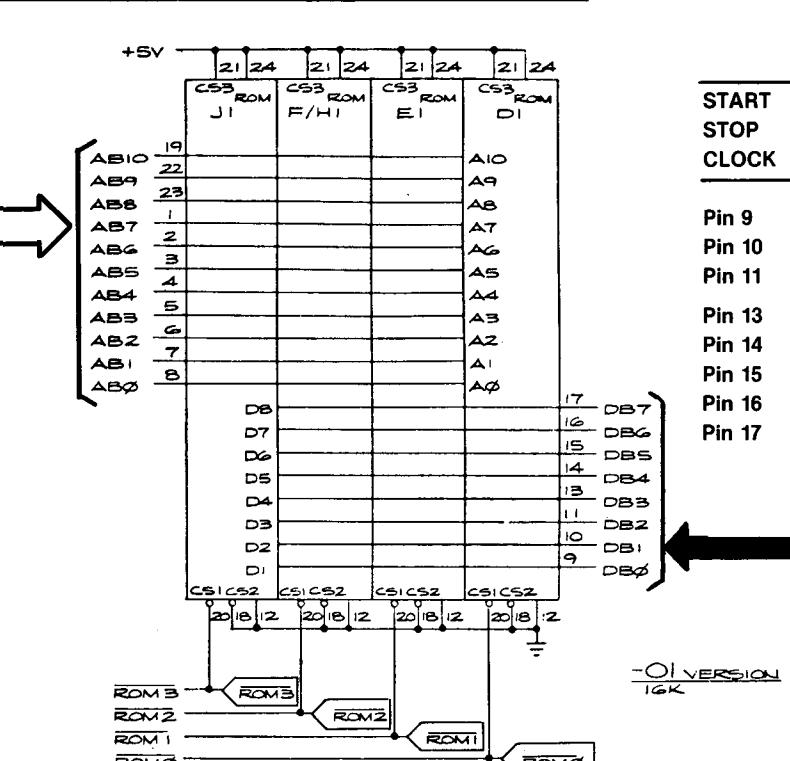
+5V

21 24 21 24 21 24 21 24

CS3 ROM J1
CS3 ROM F/H1
CS3 ROM E1
CS3 ROM D1

AB10 19
AB9 22
AB8 23
AB7 1
AB6 2
AB5 3
AB4 4
AB3 5
AB2 6
AB1 7
ABØ 8

A10
A9
A8
A7
A6
A5
A4
A3
A2
A1
AØ

D8
D7
D6
D5
D4
D3
D2
D1

17 DB7
16 DB6
15 DB5
14 DB4
13 DB3
11 DB2
10 DB1
9 DBØ

CS1 CS2 CS1 CS2 CS1 CS2 CS1 CS2

20 18 12 20 18 12 20 18 12 20 18 12

$\overline{ROM 3}$ $\overline{ROM3}$
$\overline{ROM 2}$ $\overline{ROM2}$
$\overline{ROM 1}$ $\overline{ROM1}$
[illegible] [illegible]

-01 VERSION
16K

START
STOP
CLOCK

Pin 9
Pin 10
Pin 11
Pin 13
Pin 14
Pin 15
Pin 16
Pin 17